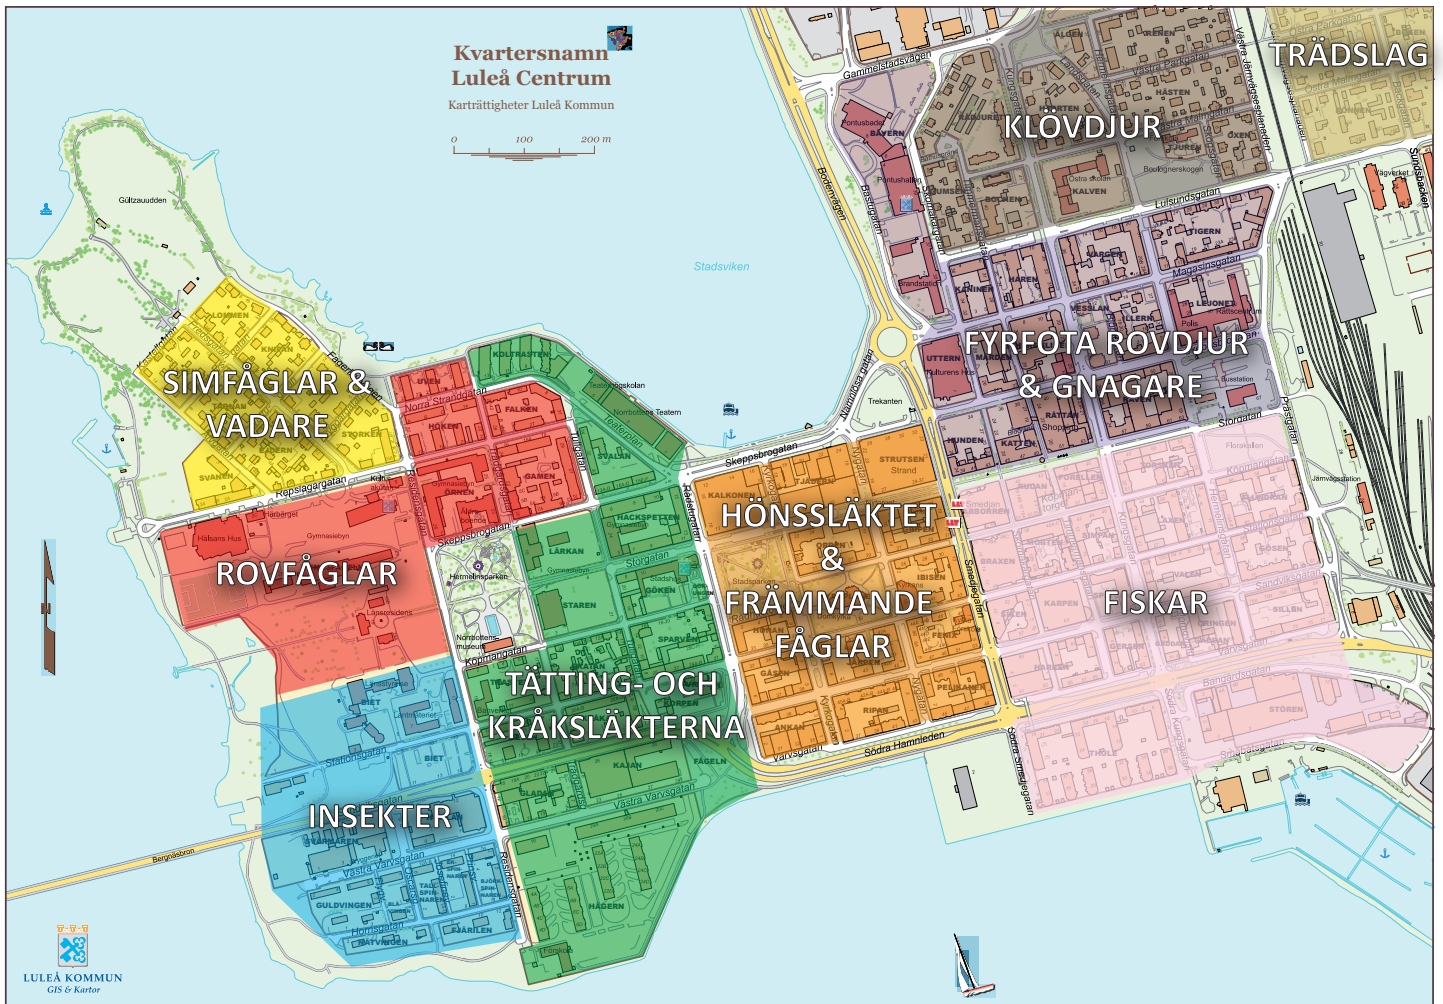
Kvartersnamn
Luleå Centrum

Karträttigheter Luleå Kommun

0 100 200 m

TRÄDSLAG

KLÖVDJUR

FYRFOTA ROVDJUR & GNAGARE

SIMFÅGLAR & VADARE

ROVFÅGLAR

HÖNSSLÄKTET & FRÄMMANDE FÅGLAR

FISKAR

TÄTTING- OCH KRÅKSLÄKTERNA

INSEKTER

Stadsviken

Gültzauudden

Gammelstadsvägen

Bodenvägen

Storgatan

Skeppsbrogatan

Köpmangatan

Repslagaregatan

Stationsgatan

Västra Varvsgatan

Södra Hamnleden

Smedjegatan

Kungsgatan

Lulsundsgatan

Magasinsgatan

Prästgatan

Sandviksgatan

Bangårdsgatan

Residensgatan

Hermelinsparken

Norrbottens museum

Trekanten

Bergnäsbron

Storgatan

Stadsparken

LULEÅ KOMMUN
GIS & Kartor